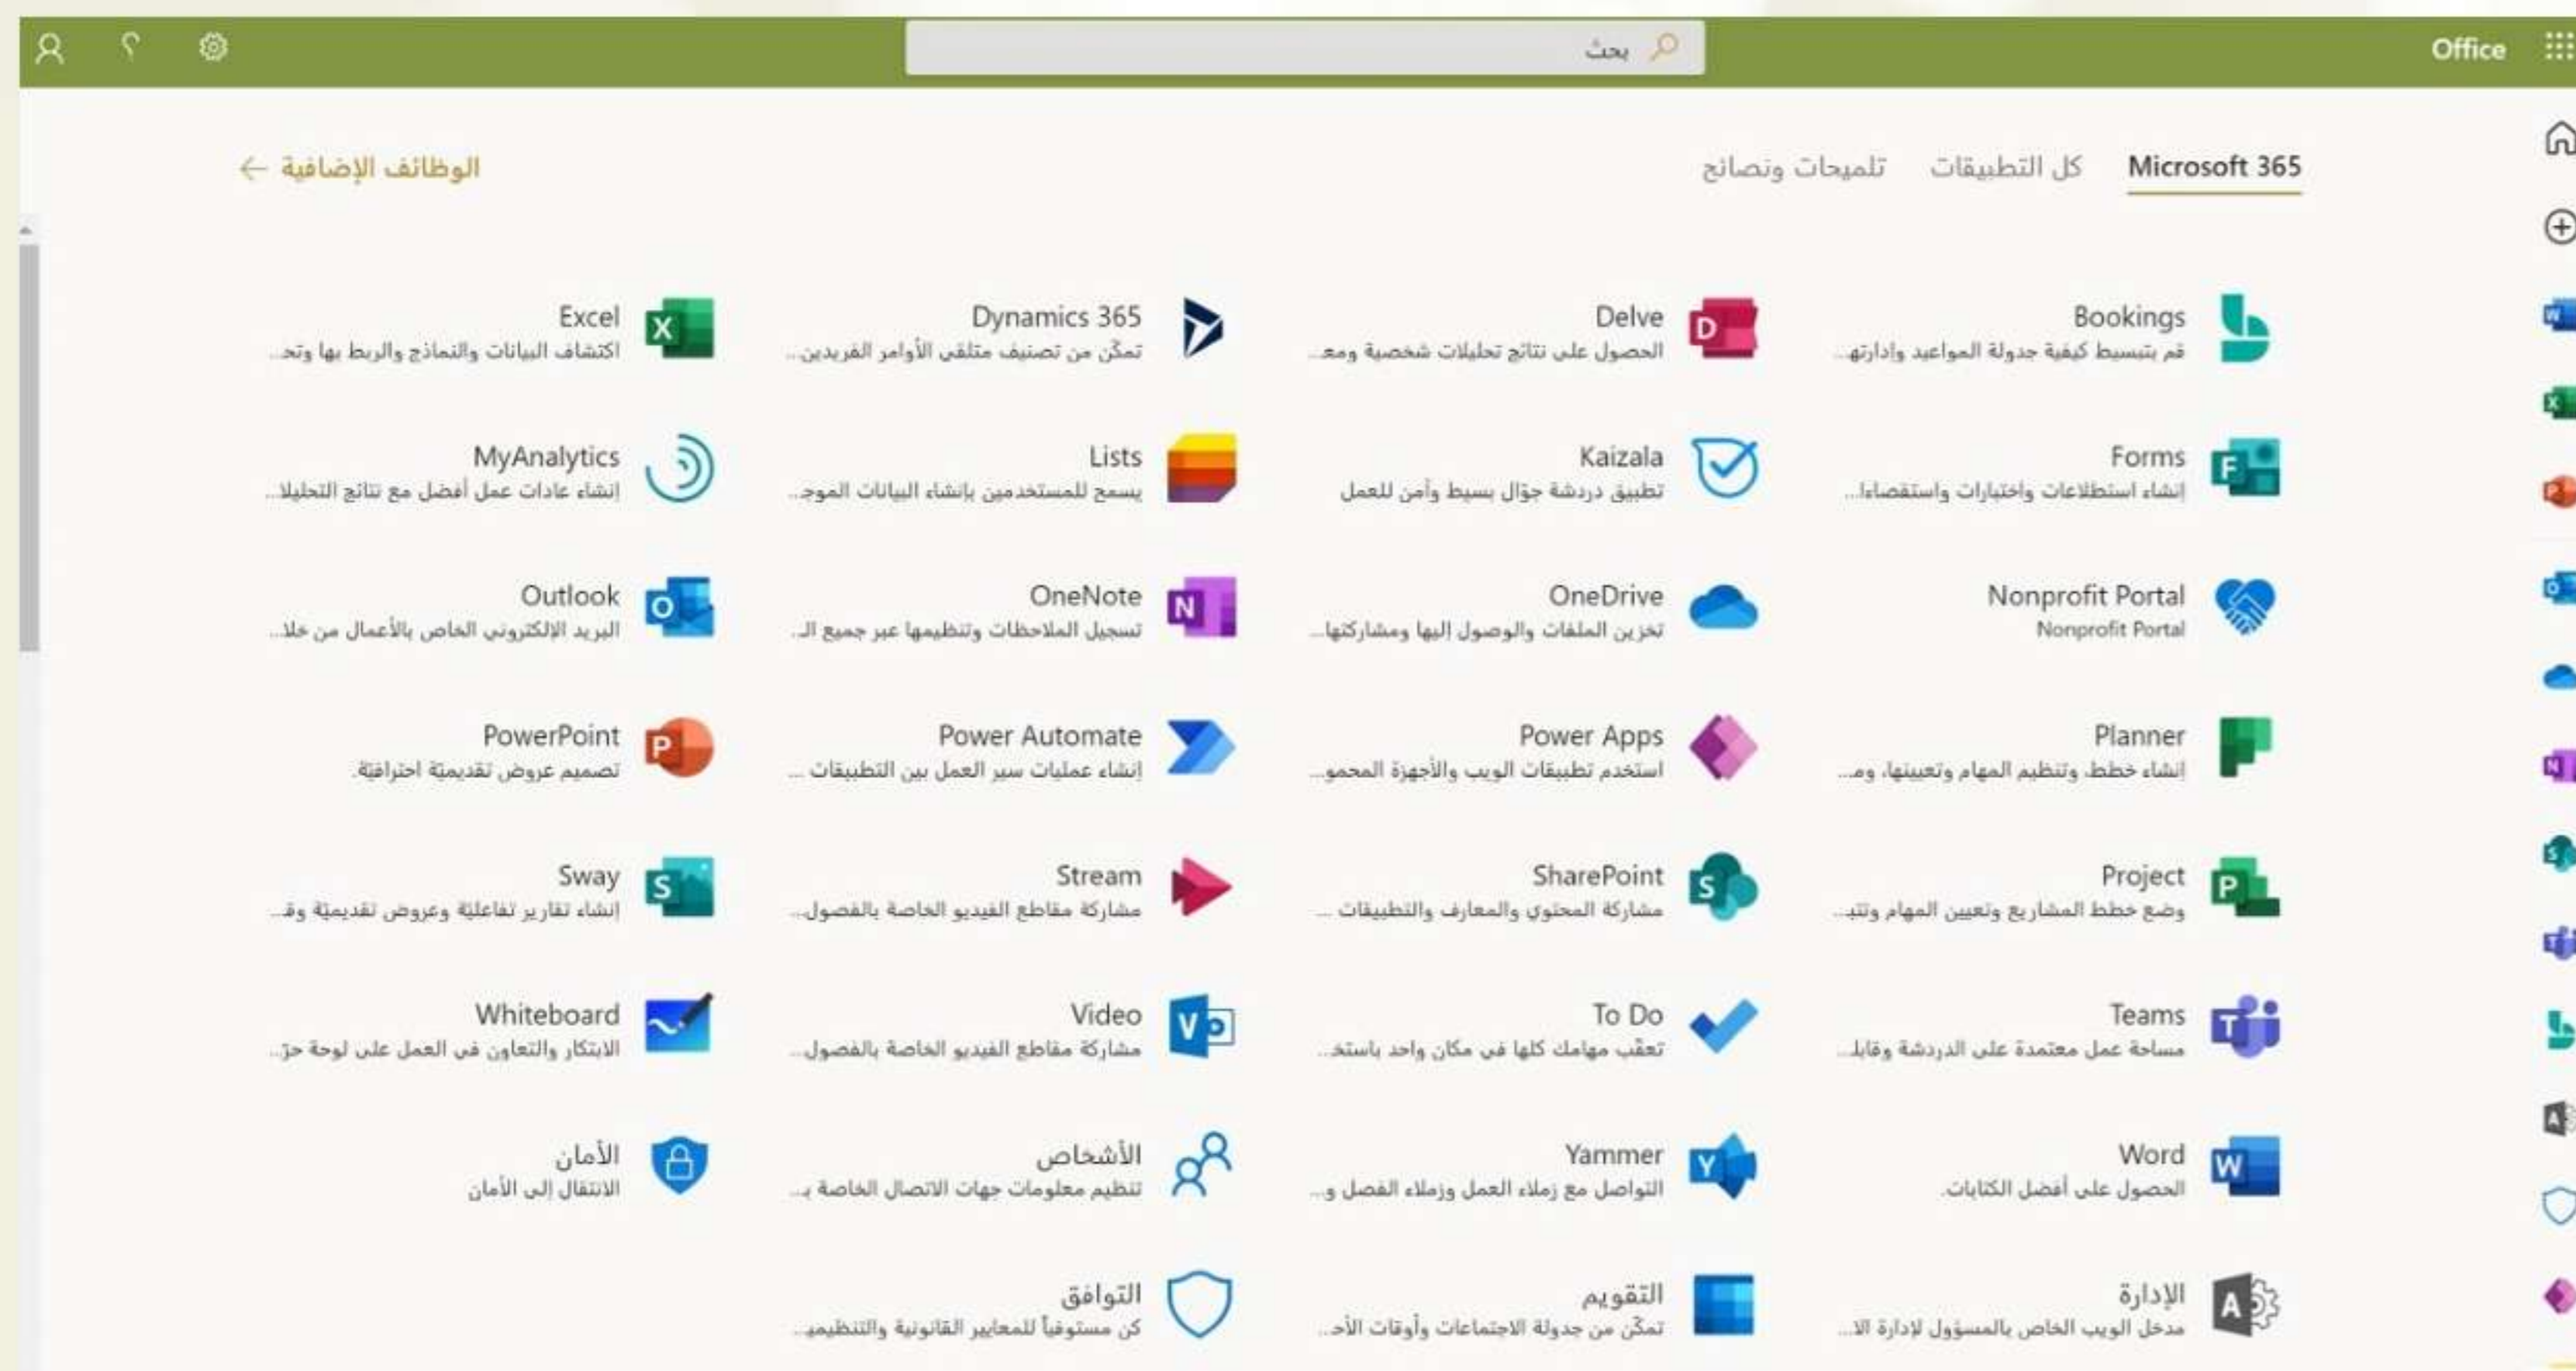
Office

بحث

Microsoft 365 كل التطبيقات تلميحات ونصائح

الوظائف الإضافية

Bookings
قم بتبسيط كيفية جدولة المواعيد وإدارتها...

Delve
الحصول على نتائج تحليلات شخصية ومع...

Dynamics 365
تمكّن من تصنيف متلقي الأوامر الفريدين...

Excel
اكتشاف البيانات والنماذج والربط بها وتح...

Forms
إنشاء استطلاعات واختبارات واستقصاءا...

Kaizala
تطبيق دردشة جوّال بسيط وآمن للعمل

Lists
يسمح للمستخدمين بإنشاء البيانات الموج...

MyAnalytics
إنشاء عادات عمل أفضل مع نتائج التحليلا...

Nonprofit Portal
Nonprofit Portal

OneDrive
تخزين الملفات والوصول إليها ومشاركتها...

OneNote
تسجيل الملاحظات وتنظيمها عبر جميع الـ...

Outlook
البريد الإلكتروني الخاص بالأعمال من خلا...

Planner
إنشاء خطط، وتنظيم المهام وتعيينها، وم...

Power Apps
استخدم تطبيقات الويب والأجهزة المحمو...

Power Automate
إنشاء عمليات سير العمل بين التطبيقات ...

PowerPoint
تصميم عروض تقديمية احترافية

Project
وضع خطط المشاريع وتعيين المهام وتتب...

SharePoint
مشاركة المحتوى والمعارف والتطبيقات ...

Stream
مشاركة مقاطع الفيديو الخاصة بالفصول...

Sway
إنشاء تقارير تفاعلية وعروض تقديمية وق...

Teams
مساحة عمل معتمدة على الدردشة وقابل...

To Do
تعقّب مهامك كلها في مكان واحد باستخ...

Video
مشاركة مقاطع الفيديو الخاصة بالفصول...

Whiteboard
الابتكار والتعاون في العمل على لوحة حرّ...

Word
الحصول على أفضل الكتابات

Yammer
التواصل مع زملاء العمل وزملاء الفصل و...

الأشخاص
تنظيم معلومات جهات الاتصال الخاصة بـ...

الأمان
الانتقال إلى الأمان

الإدارة
مدخل الويب الخاص بالمسؤول لإدارة الا...

التقويم
تمكّن من جدولة الاجتماعات وأوقات الأحـ...

التوافق
كن مستوفياً للمعايير القانونية والتنظيم...